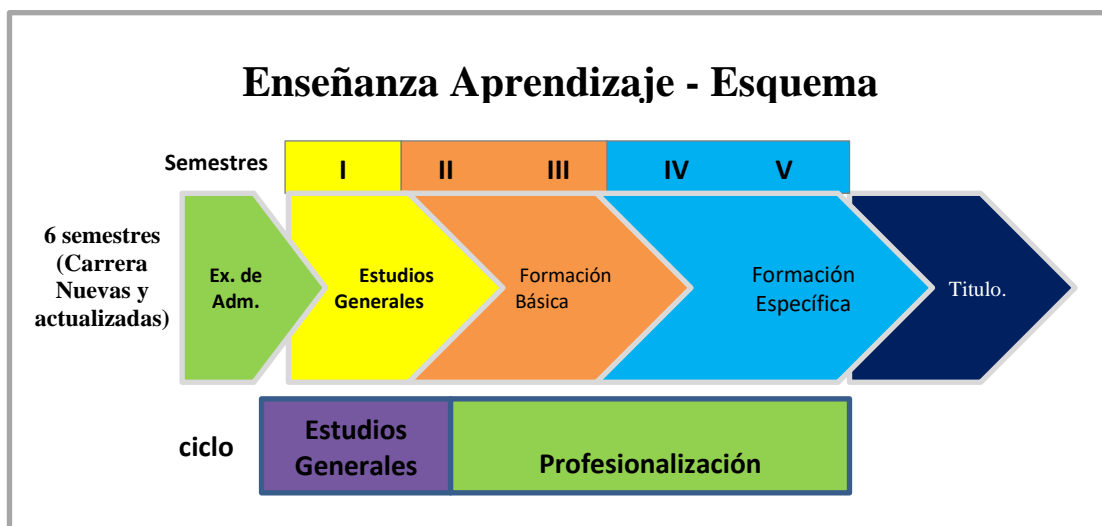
Enseñanza Aprendizaje - Esquema

Semestres

| I | II | III | IV | V |
|---|---|---|---|---|

6 semestres (Carrera Nuevas y actualizadas)

Ex. de Adm.

Estudios Generales

Formación Básica

Formación Específica

Titulo.

ciclo

| Estudios Generales | Profesionalización |
|---|---|